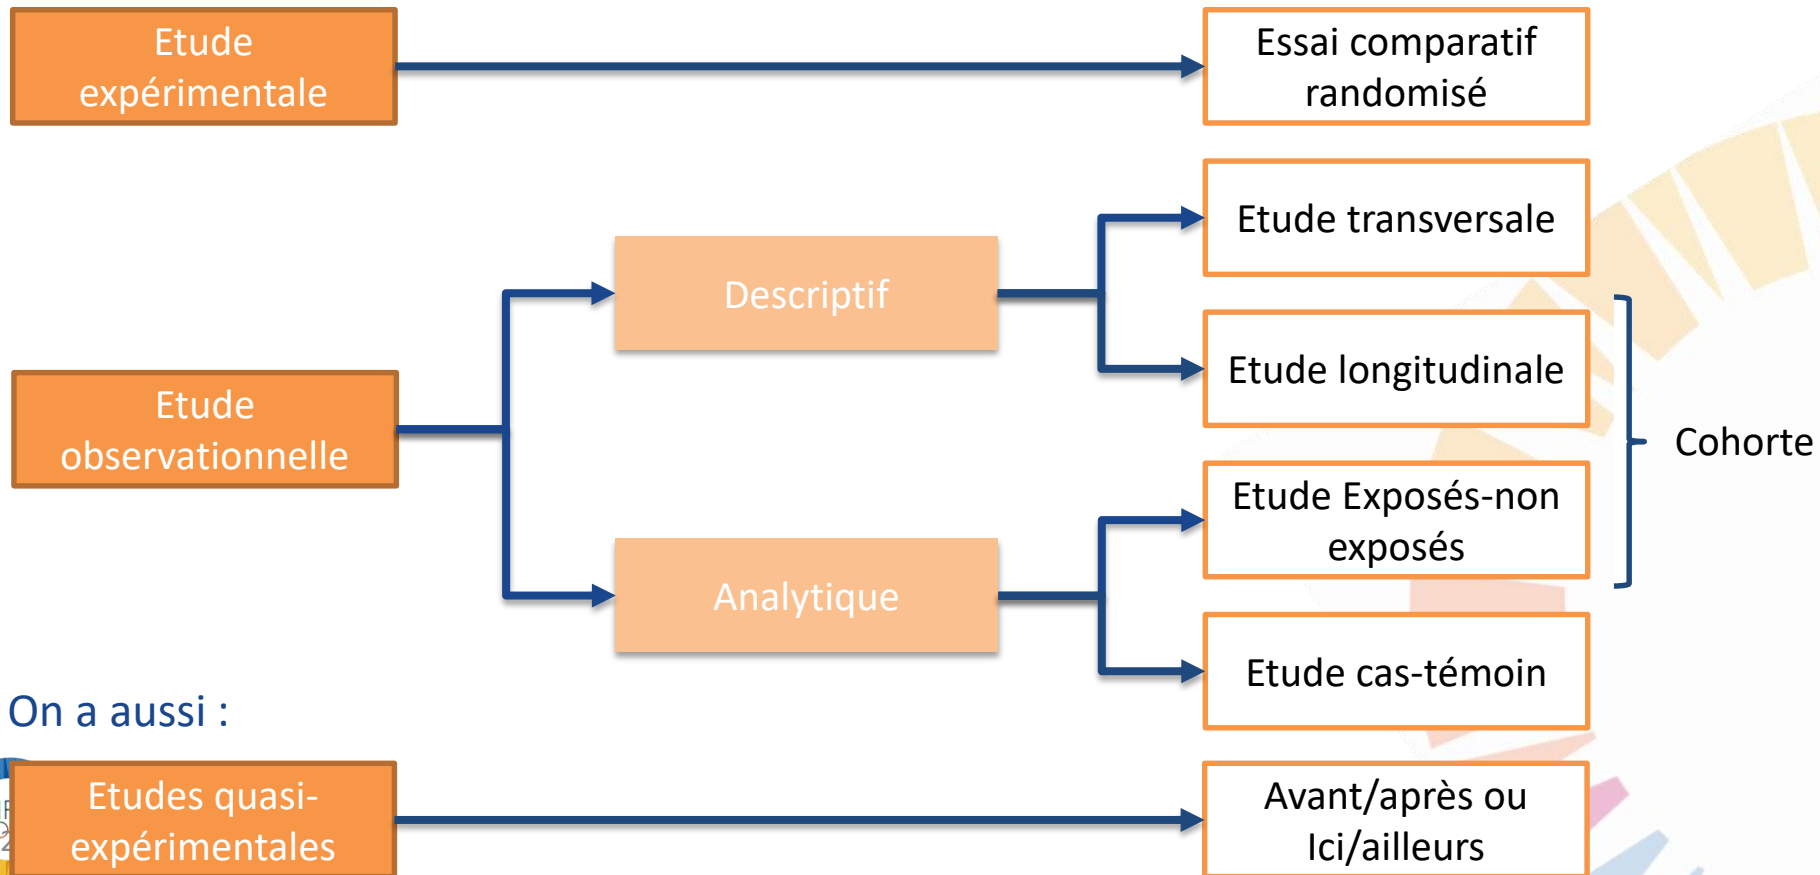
Etude expérimentale

Essai comparatif randomisé

Etude transversale

Descriptif

Etude longitudinale

Etude observationnelle

Cohorte

Etude Exposés-non exposés

Analytique

Etude cas-témoin

On a aussi :

Etudes quasi-expérimentales

Avant/après ou Ici/ailleurs